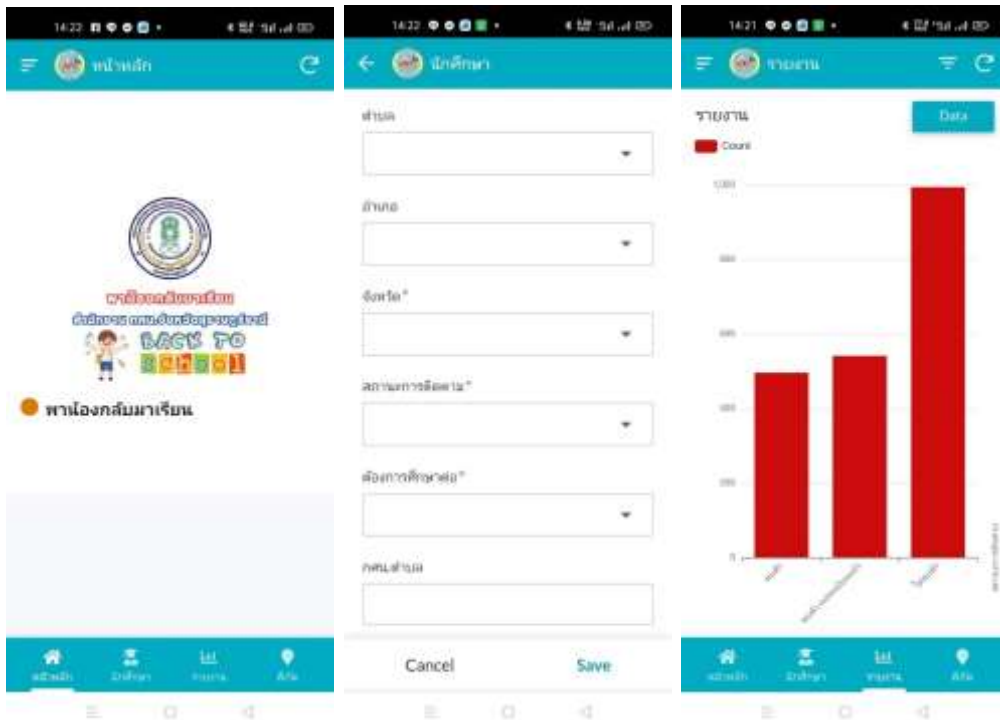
14:22

หน้าหลัก

พาน้องกลับมาเรียน

BACK TO SCHOOL

พาน้องกลับมาเรียน

หน้าหลัก นักศึกษา รายงาน ที่ตั้ง

14:22

นักศึกษา

ตำบล

อำเภอ

จังหวัด*

สถานะการติดตาม*

ต้องการศึกษาต่อ*

กศน.ตำบล

Cancel Save

14:21

รายงาน

รายงาน

Data

Count

1,000

800

600

400

200

0

หน้าหลัก นักศึกษา รายงาน ที่ตั้ง